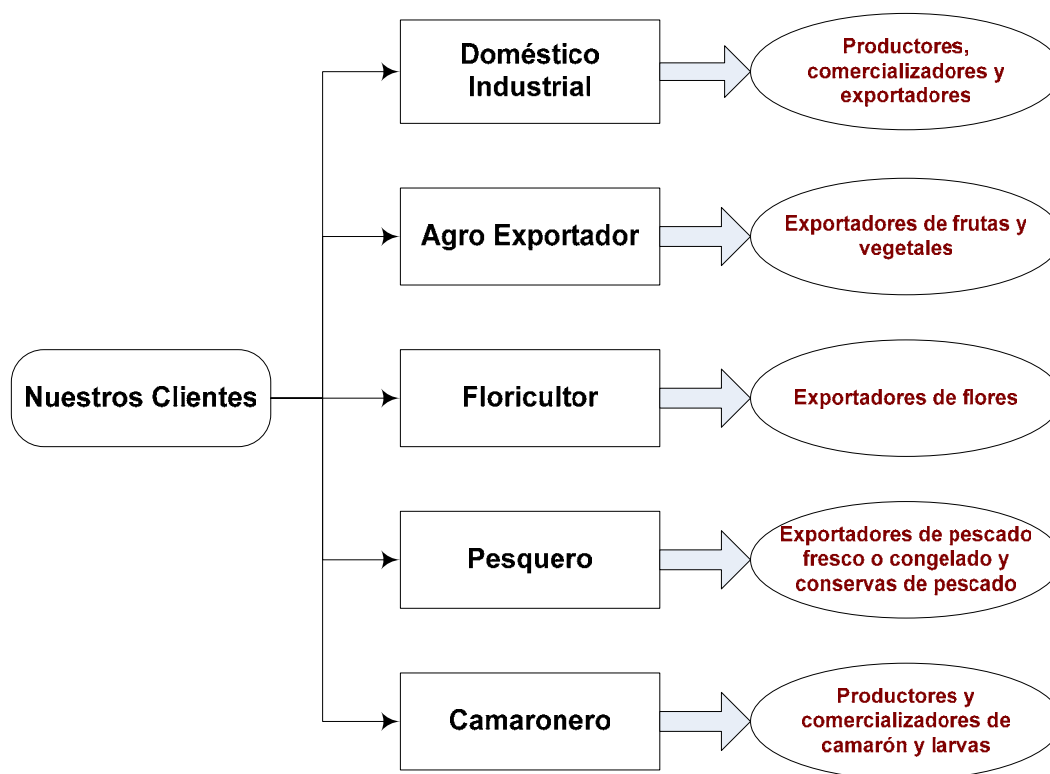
Nuestros Clientes

Doméstico Industrial

Productores, comercializadores y exportadores

Agro Exportador

Exportadores de frutas y vegetales

Floricultor

Exportadores de flores

Pesquero

Exportadores de pescado fresco o congelado y conservas de pescado

Camaronero

Productores y comercializadores de camarón y larvas